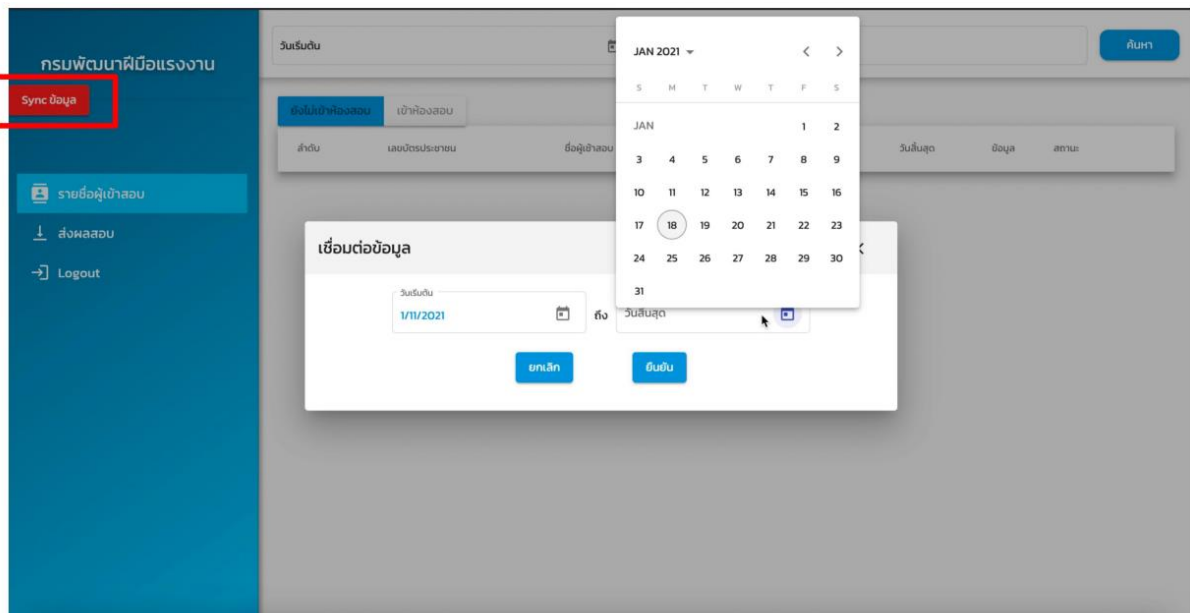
กรมพัฒนาฝีมือแรงงาน

Sync ข้อมูล

รายชื่อผู้เข้าสอบ

ส่งผลสอบ

Logout

วันเริ่มต้น

ค้นหา

ยังไม่เข้าห้องสอบ

เข้าห้องสอบ

ลำดับ

เลขบัตรประชาชน

ชื่อผู้เข้าสอบ

วันสิ้นสุด

ข้อมูล

สถานะ

JAN 2021

| S | M | T | W | T | F | S |
|---|---|---|---|---|---|---|
| JAN | | | | | 1 | 2 |
| 3 | 4 | 5 | 6 | 7 | 8 | 9 |
| 10 | 11 | 12 | 13 | 14 | 15 | 16 |
| 17 | 18 | 19 | 20 | 21 | 22 | 23 |
| 24 | 25 | 26 | 27 | 28 | 29 | 30 |
| 31 | | | | | | |

เชื่อมต่อข้อมูล

วันเริ่มต้น

1/11/2021

ถึง

วันสิ้นสุด

ยกเลิก

ยืนยัน